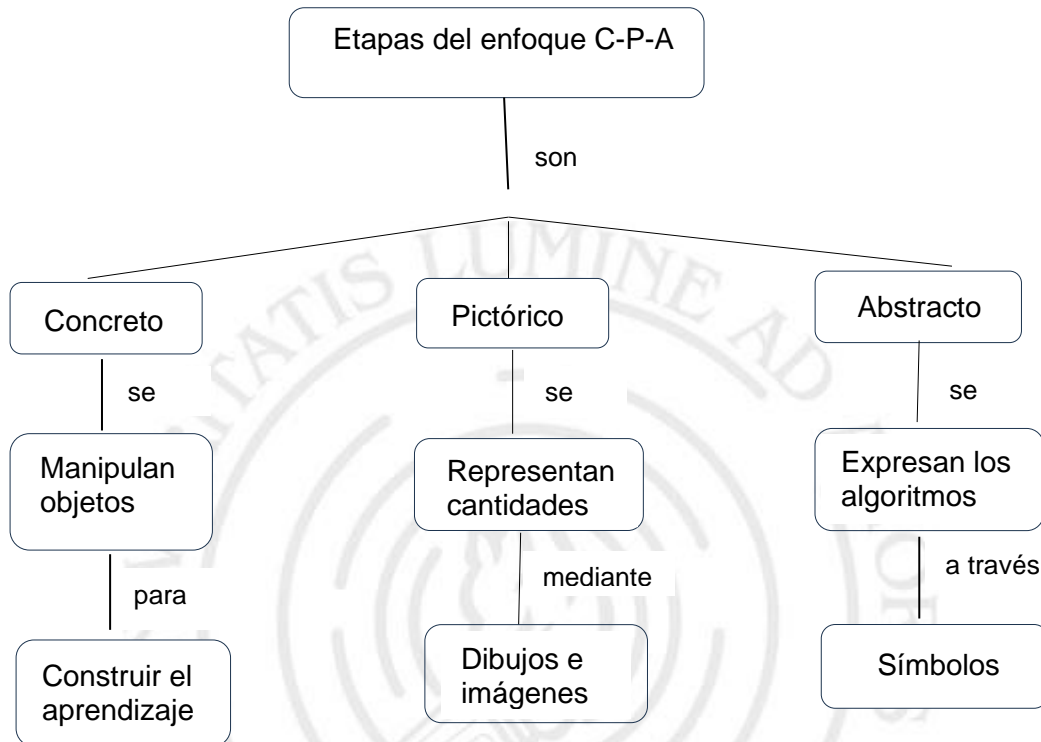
Etapas del enfoque C-P-A

son

Concreto

se

Manipulan objetos

para

Construir el aprendizaje

Pictórico

se

Representan cantidades

mediante

Dibujos e imágenes

Abstracto

se

Expresan los algoritmos

a través

Símbolos

TATIS LUMINE AD